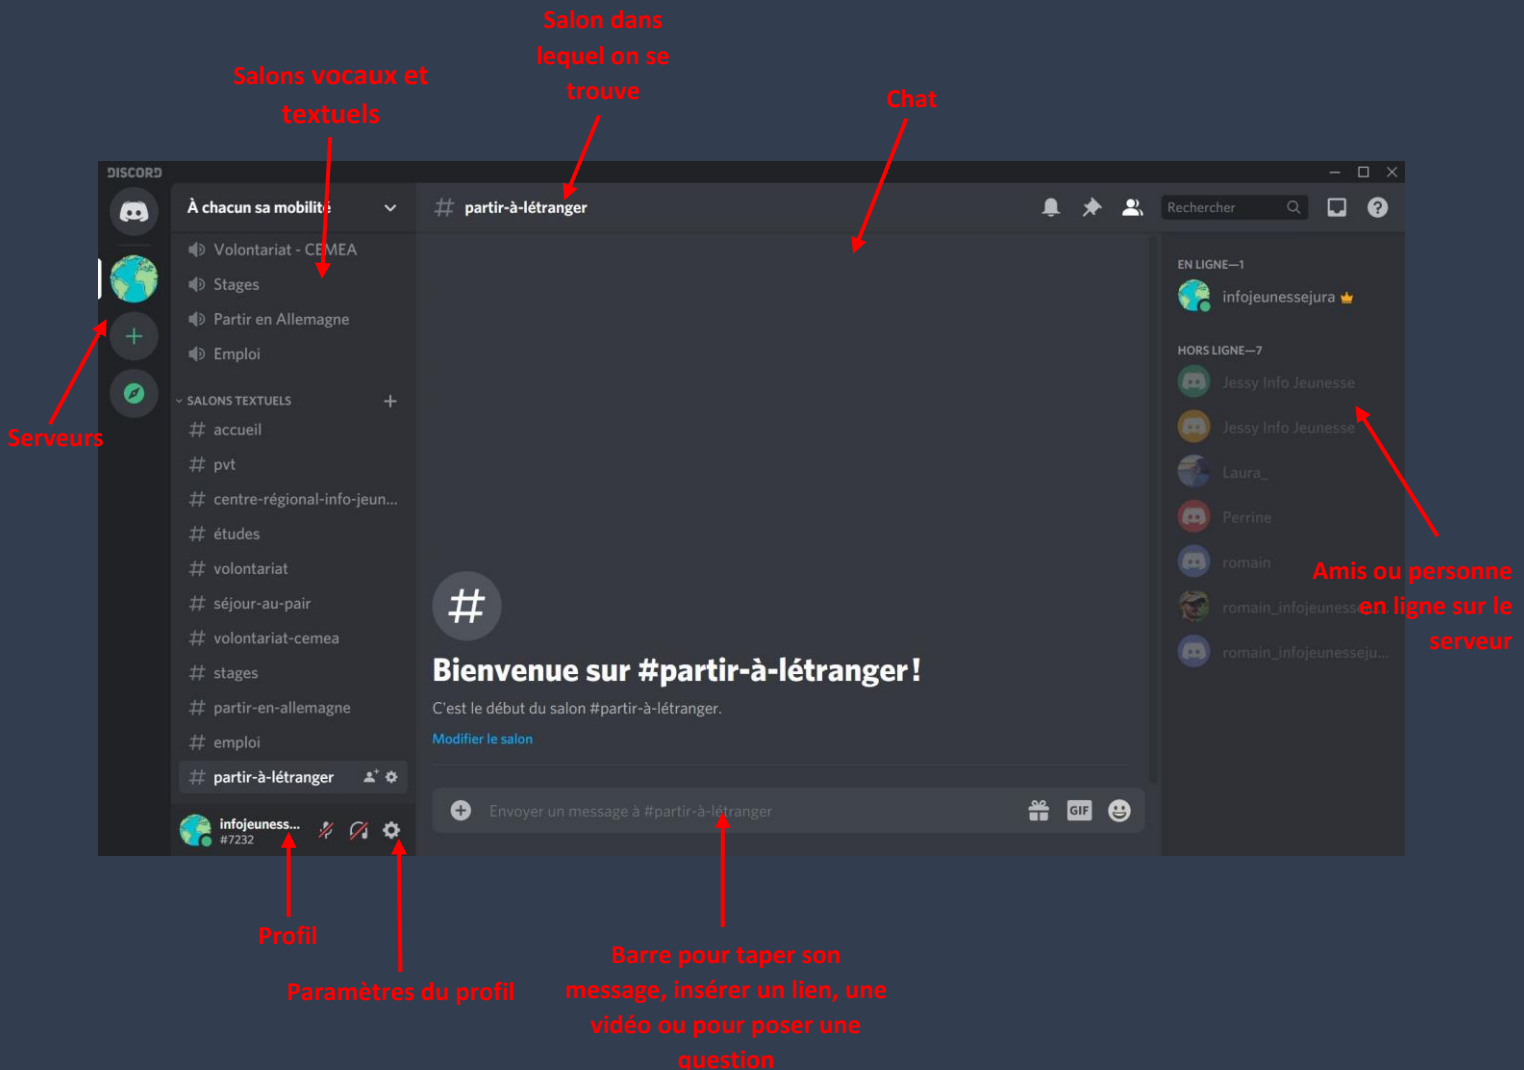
Salon dans lequel on se trouve

Salons vocaux et textuels

Chat

DISCORD

À chacun sa mobilité

Volontariat - CEMEA
Stages
Partir en Allemagne
Emploi

SALONS TEXTUELS

# accueil
# pvt
# centre-régional-info-jeun...
# études
# volontariat
# séjour-au-pair
# volontariat-cemea
# stages
# partir-en-allemagne
# emploi
# partir-à-létranger

infojeuness...
#7232

# partir-à-létranger

Rechercher

EN LIGNE—1
infojeunessejura

HORS LIGNE—7
Jessy Info Jeunesse
Jessy Info Jeunesse
Laura_
Perrine
romain
romain_infojeunesse
romain_infojeunesseju...

Serveurs

#

Bienvenue sur #partir-à-létranger!

C'est le début du salon #partir-à-létranger.

Modifier le salon

Envoyer un message à #partir-à-létranger

GIF

Amis ou personne en ligne sur le serveur

Profil

Paramètres du profil

Barre pour taper son message, insérer un lien, une vidéo ou pour poser une question